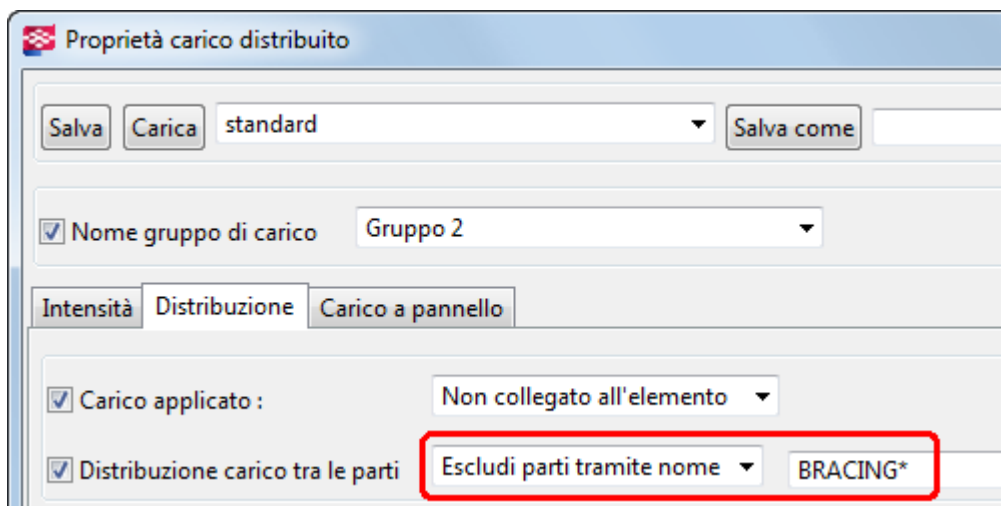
Proprietà carico distribuito

Salva Carica standard Salva come

Nome gruppo di carico Gruppo 2

Intensità Distribuzione Carico a pannello

Carico applicato : Non collegato all'elemento

Distribuzione carico tra le parti Escludi parti tramite nome BRACING*